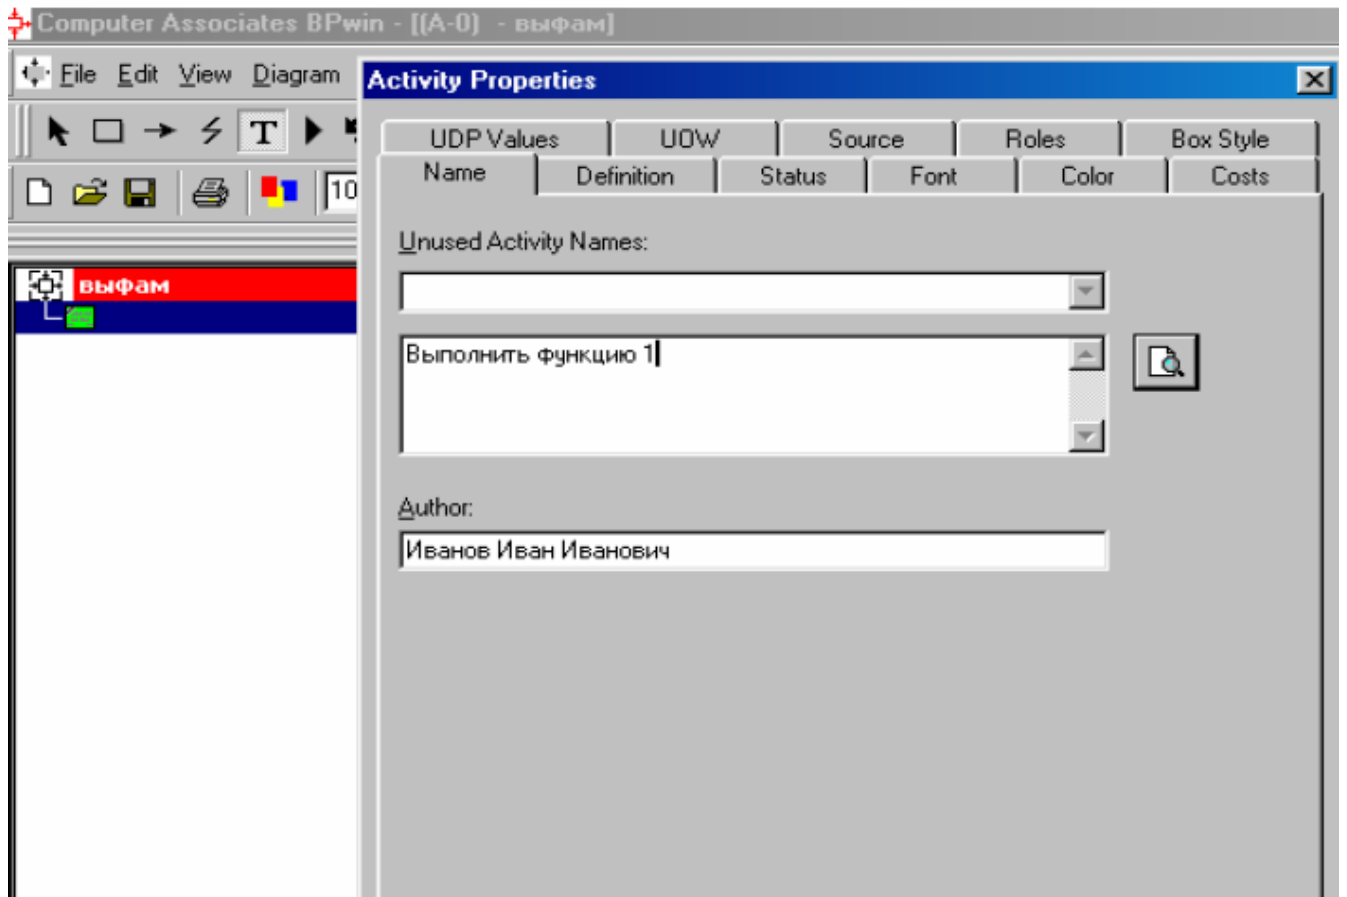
Computer Associates BPwin - [(A-0) - выфам]

File Edit View Diagram

10

выфам

Activity Properties

UDP Values | UOW | Source | Roles | Box Style

Name | Definition | Status | Font | Color | Costs

Unused Activity Names:

Выполнить функцию 1

Author:

Иванов Иван Иванович